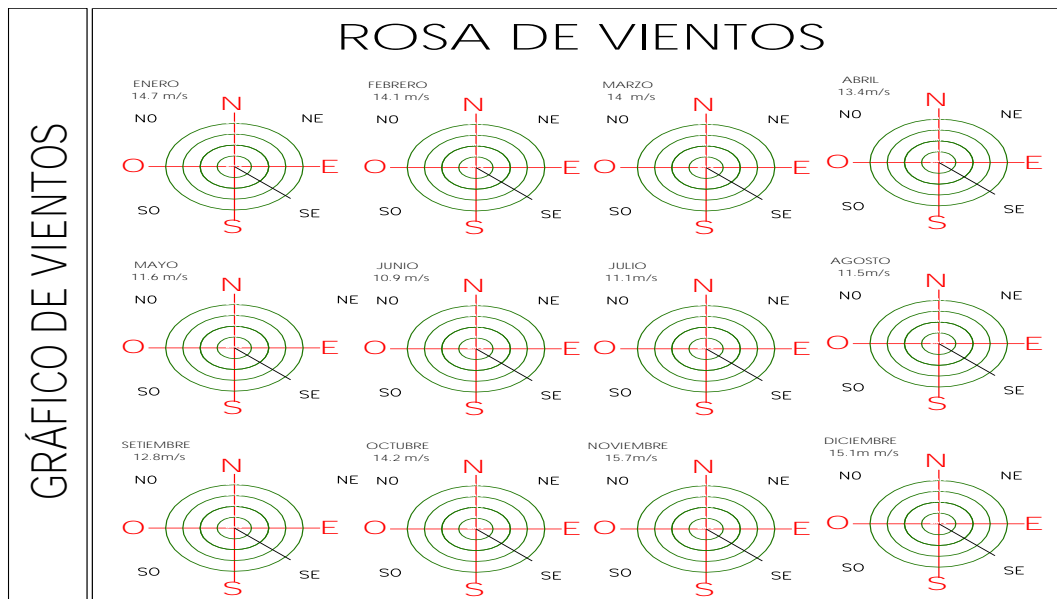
GRÁFICO DE VIENTOS

ROSA DE VIENTOS

ENERO
14.7 m/s
N
NO
NE
O
E
SO
SE
S

FEBRERO
14.1 m/s
N
NO
NE
O
E
SO
SE
S

MARZO
14 m/s
N
NO
NE
O
E
SO
SE
S

ABRIL
13.4m/s
N
NO
NE
O
E
SO
SE
S

MAYO
11.6 m/s
N
NO
NE
O
E
SO
SE
S

JUNIO
10.9 m/s
N
NO
NE
O
E
SO
SE
S

JULIO
11.1m/s
N
NO
NE
O
E
SO
SE
S

AGOSTO
11.5m/s
N
NO
NE
O
E
SO
SE
S

SETIEMBRE
12.8m/s
N
NO
NE
O
E
SO
SE
S

OCTUBRE
14.2 m/s
N
NO
NE
O
E
SO
SE
S

NOVIEMBRE
15.7m/s
N
NO
NE
O
E
SO
SE
S

DICIEMBRE
15.1m m/s
N
NO
NE
O
E
SO
SE
S